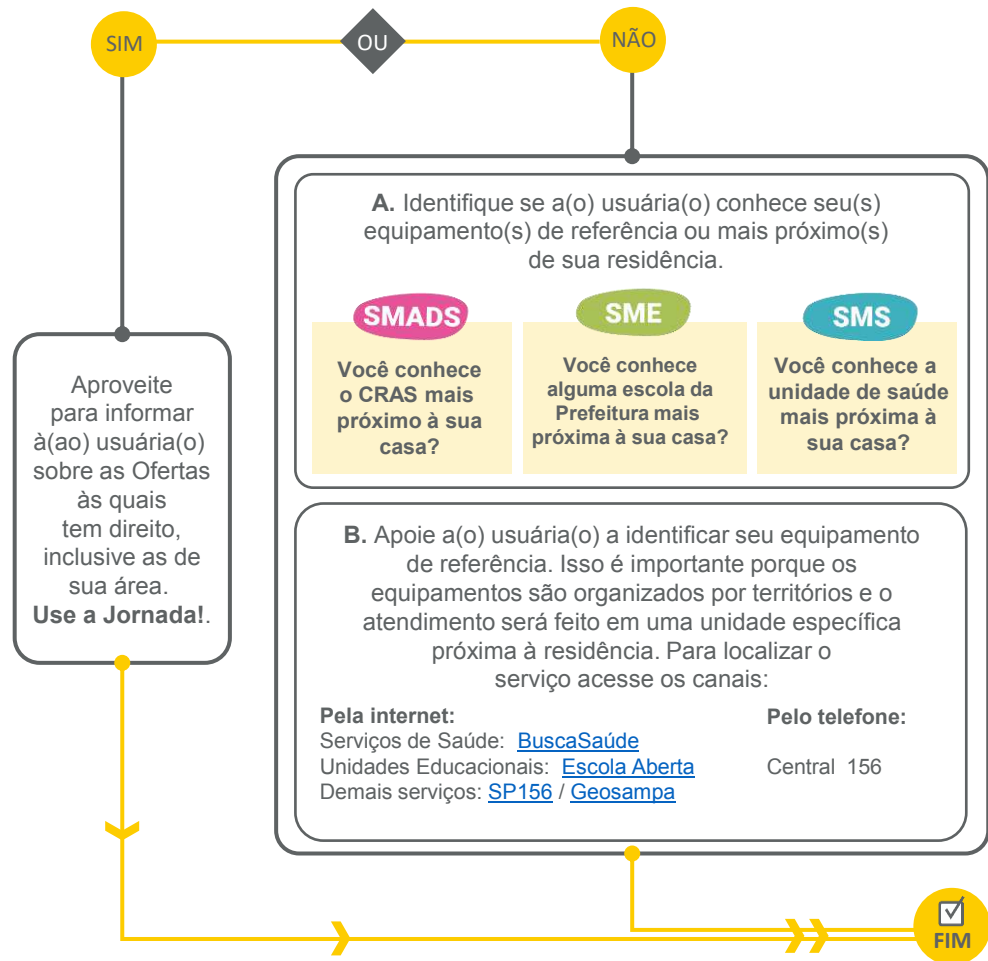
SIM

OU

NÃO

A. Identifique se a(o) usuária(o) conhece seu(s) equipamento(s) de referência ou mais próximo(s) de sua residência.

SMADS

Você conhece o CRAS mais próximo à sua casa?

SME

Você conhece alguma escola da Prefeitura mais próxima à sua casa?

SMS

Você conhece a unidade de saúde mais próxima à sua casa?

Aproveite para informar à(ao) usuária(o) sobre as Ofertas às quais tem direito, inclusive as de sua área. **Use a Jornada!**.

B. Apoie a(o) usuária(o) a identificar seu equipamento de referência. Isso é importante porque os equipamentos são organizados por territórios e o atendimento será feito em uma unidade específica próxima à residência. Para localizar o serviço acesse os canais:

Pela internet:
Serviços de Saúde: BuscaSaúde
Unidades Educacionais: Escola Aberta
Demais serviços: SP156 / Geosampa

Pelo telefone:
Central 156

FIM